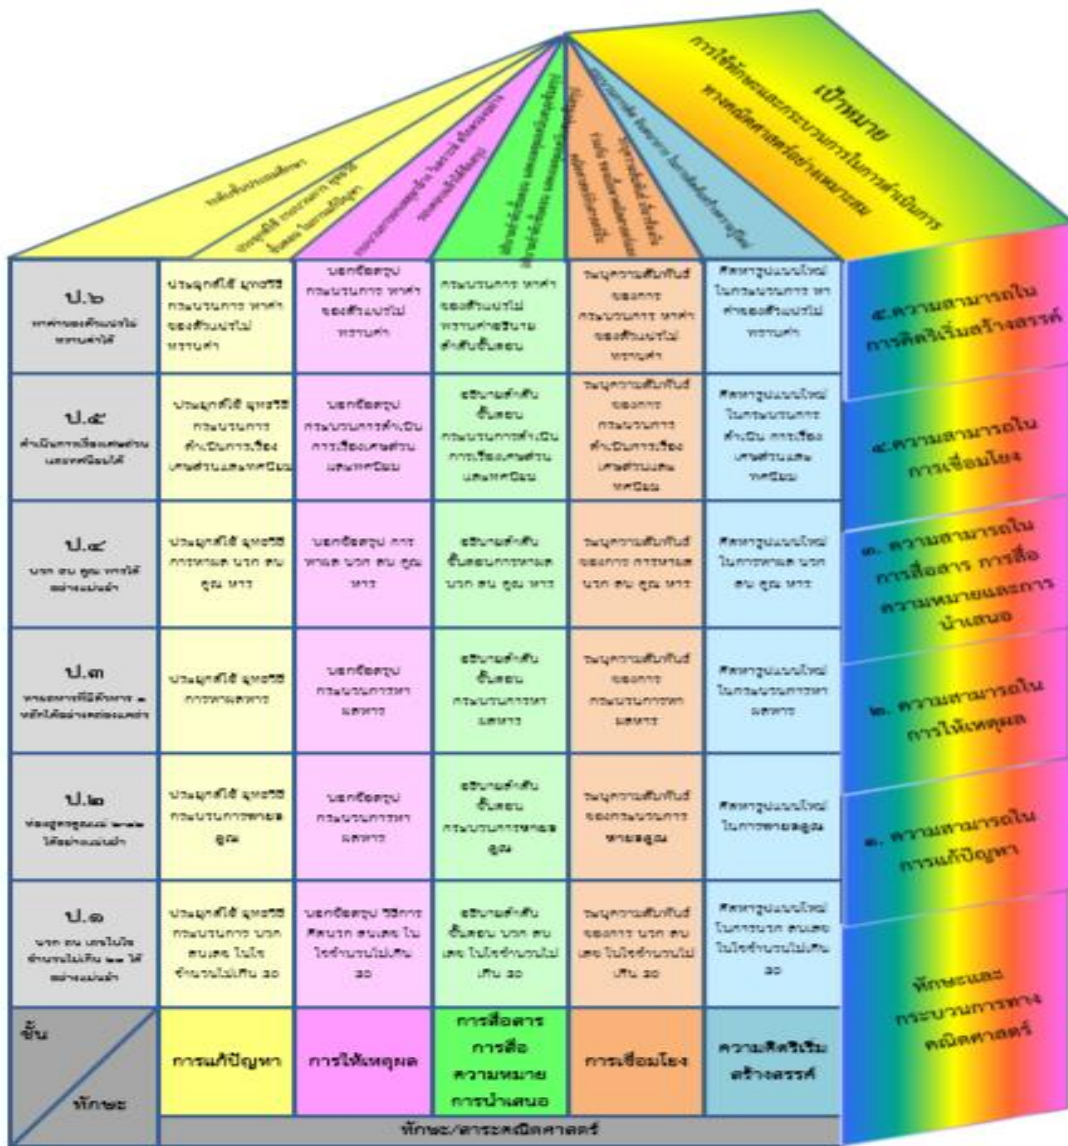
เป้าหมาย
การใช้ทักษะและกระบวนการในการดำเนินการทางคณิตศาสตร์อย่างเหมาะสม

| ป.๖ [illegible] | ประยุกต์ใช้ ยุทธวิธี กระบวนการ หาค่า ของตัวแปรไม่ทราบค่า | บอกข้อสรุป กระบวนการ หาค่า ของตัวแปรไม่ทราบค่า | กระบวนการ หาค่า ของตัวแปรไม่ทราบค่าอธิบาย ลำดับขั้นตอน | วิเคราะห์ความสัมพันธ์ ของการ กระบวนการ หาค่า ของตัวแปรไม่ทราบค่า | คิดหารูปแบบใหม่ ในกระบวนการ หาค่าของตัวแปรไม่ทราบค่า |
|---|---|---|---|---|---|
| ป.๕ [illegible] | ประยุกต์ใช้ ยุทธวิธี กระบวนการ ดำเนินการเรื่อง เศษส่วนและทศนิยม | บอกข้อสรุป กระบวนการดำเนิน การเรื่องเศษส่วน และทศนิยม | อธิบายลำดับ ขั้นตอน กระบวนการดำเนิน การเรื่องเศษส่วน และทศนิยม | วิเคราะห์ความสัมพันธ์ ของการ กระบวนการ ดำเนินการเรื่อง เศษส่วนและ ทศนิยม | คิดหารูปแบบใหม่ ในกระบวนการ ดำเนิน การเรื่อง เศษส่วนและ ทศนิยม |
| ป.๔ บวก ลบ คูณ หารได้อย่างแม่นยำ | ประยุกต์ใช้ ยุทธวิธี การหาผล บวก ลบ คูณ หาร | บอกข้อสรุป การ หาผล บวก ลบ คูณ หาร | อธิบายลำดับ ขั้นตอนการหาผล บวก ลบ คูณ หาร | วิเคราะห์ความสัมพันธ์ ของการ การหาผล บวก ลบ คูณ หาร | คิดหารูปแบบใหม่ ในการหาผล บวก ลบ คูณ หาร |
| ป.๓ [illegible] | ประยุกต์ใช้ ยุทธวิธี การหารผลหาร | บอกข้อสรุป กระบวนการหาผลหาร | อธิบายลำดับ ขั้นตอน กระบวนการหาผลหาร | วิเคราะห์ความสัมพันธ์ ของการ กระบวนการหาผลหาร | คิดหารูปแบบใหม่ ในกระบวนการหาผลหาร |
| ป.๒ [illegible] | ประยุกต์ใช้ ยุทธวิธี กระบวนการหาผลคูณ | บอกข้อสรุป กระบวนการหาผลหาร | อธิบายลำดับ ขั้นตอน กระบวนการหาผลคูณ | วิเคราะห์ความสัมพันธ์ ของกระบวนการ หาผลคูณ | คิดหารูปแบบใหม่ ในการหาผลคูณ |
| ป.๑ บวก ลบ เลขในจำนวนไม่เกิน ๒๐ ได้อย่างแม่นยำ | ประยุกต์ใช้ ยุทธวิธี กระบวนการ บวก ลบเลข ในจำนวนไม่เกิน ๒๐ | บอกข้อสรุป วิธีการ คิดบวก ลบเลข ในจำนวนไม่เกิน ๒๐ | อธิบายลำดับ ขั้นตอน บวก ลบ เลข ในจำนวนไม่เกิน ๒๐ | วิเคราะห์ความสัมพันธ์ ของการ บวก ลบ เลข ในจำนวนไม่เกิน ๒๐ | คิดหารูปแบบใหม่ ในการบวก ลบเลข ในจำนวนไม่เกิน ๒๐ |
| ชั้น / ทักษะ | การแก้ปัญหา | การให้เหตุผล | การสื่อสาร การสื่อความหมาย การนำเสนอ | การเชื่อมโยง | ความคิดริเริ่มสร้างสรรค์ |

ทักษะ/สาระคณิตศาสตร์

๕.ความสามารถในการคิดริเริ่มสร้างสรรค์
๔.ความสามารถในการเชื่อมโยง
๓. ความสามารถในการสื่อสาร การสื่อความหมายและการนำเสนอ
๒. ความสามารถในการให้เหตุผล
๑. ความสามารถในการแก้ปัญหา
ทักษะและกระบวนการทางคณิตศาสตร์